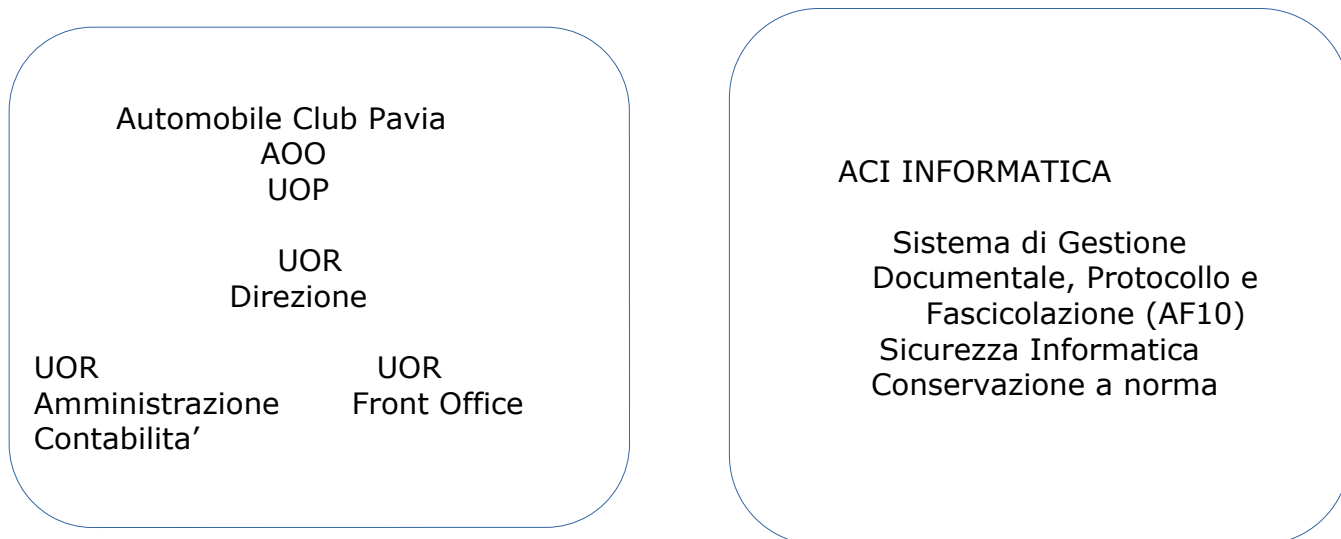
Automobile Club Pavia
AOO
UOP

UOR
Direzione

UOR
Amministrazione
Contabilita’

UOR
Front Office

ACI INFORMATICA

Sistema di Gestione Documentale, Protocollo e Fascicolazione (AF10)
Sicurezza Informatica
Conservazione a norma